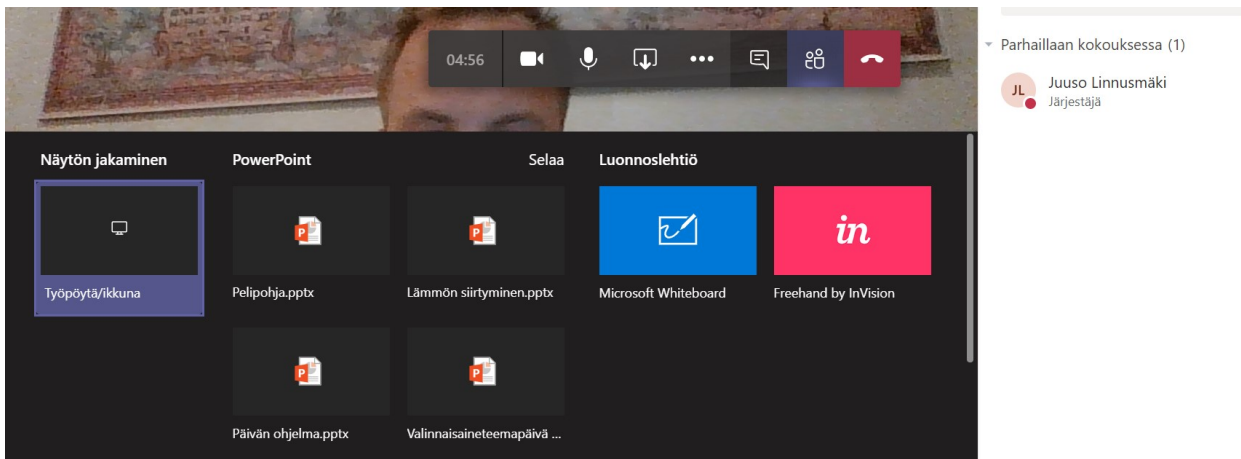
04:56

Näytön jakaminen

Työpöytä/ikkuna

PowerPoint

Selaa

Pelipohja.pptx

Lämmön siirtyminen.pptx

Päivän ohjelma.pptx

Valinnaisaineteemapäivä ...

Luonnoslehtiö

Microsoft Whiteboard

in

Freehand by InVision

Parhaillaan kokouksessa (1)

JL

Juuso Linnusmäki

Järjestäjä